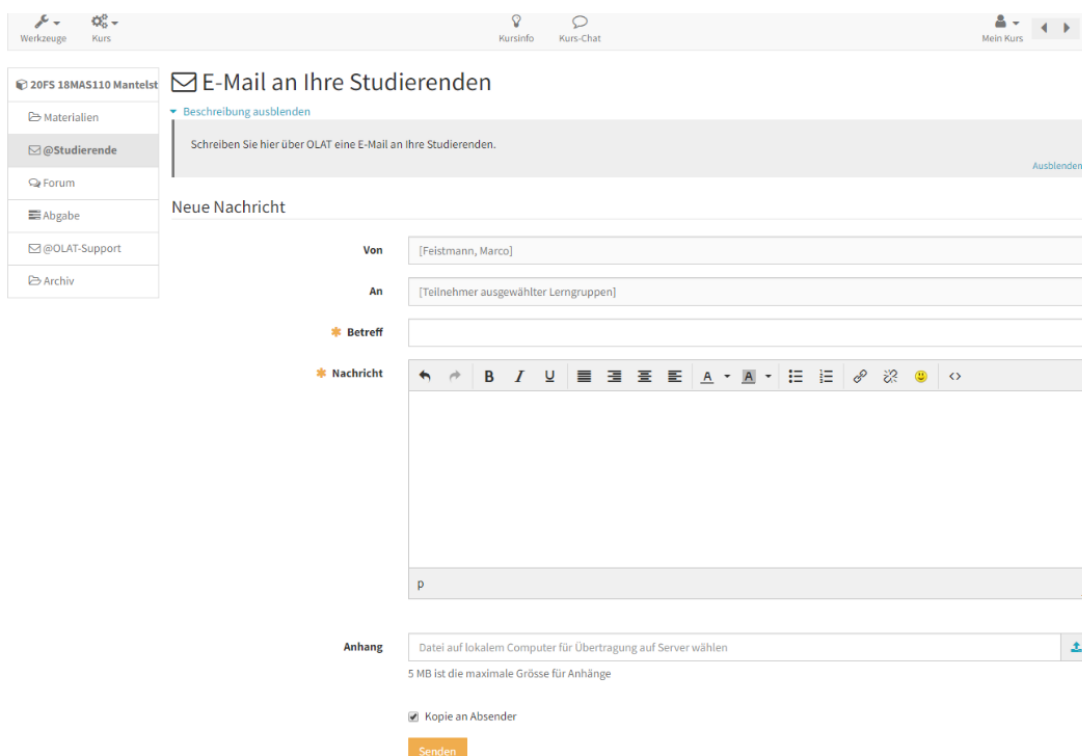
Werkzeuge Kurs Kursinfo Kurs-Chat Mein Kurs

20FS 18MAS110 Mantelst

Materialien

@Studierende

Forum

Abgabe

@OLAT-Support

Archiv

E-Mail an Ihre Studierenden

Beschreibung ausblenden

Schreiben Sie hier über OLAT eine E-Mail an Ihre Studierenden.

Ausblenden

Neue Nachricht

Von [Feistmann, Marco]

An [Teilnehmer ausgewählter Lerngruppen]

Betreff

Nachricht

p

Anhang Datei auf lokalem Computer für Übertragung auf Server wählen

5 MB ist die maximale Grösse für Anhänge

Kopie an Absender

Senden